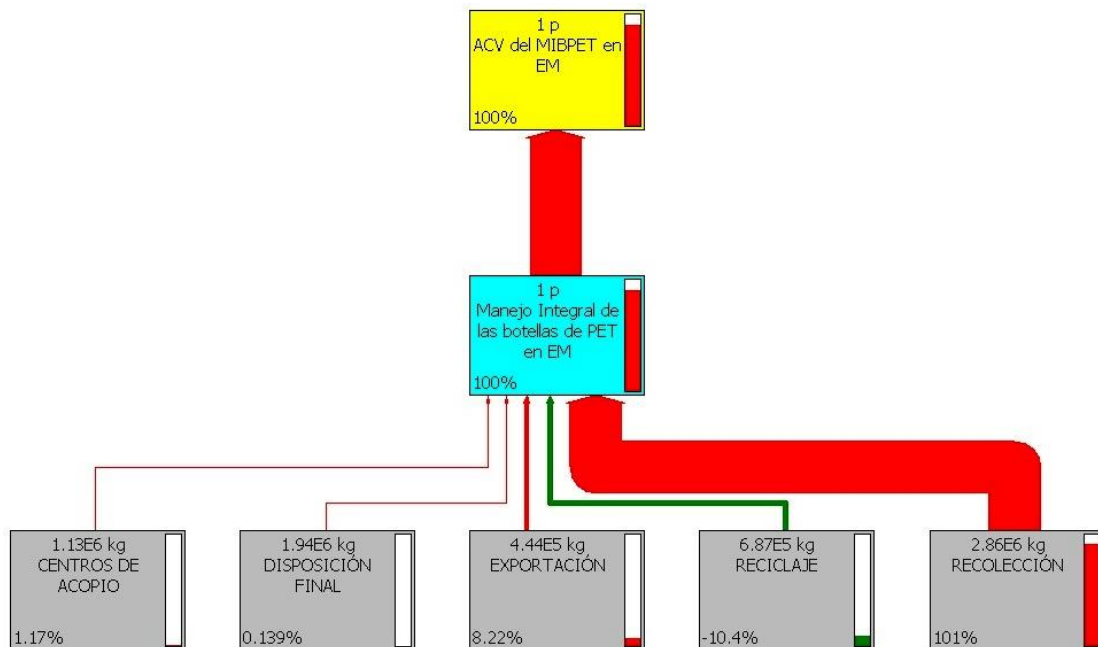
1 p
ACV del MIBPET en EM
100%

1 p
Manejo Integral de las botellas de PET en EM
100%

1.13E6 kg
CENTROS DE ACOPIO
1.17%

1.94E6 kg
DISPOSICIÓN FINAL
0.139%

4.44E5 kg
EXPORTACIÓN
8.22%

6.87E5 kg
RECICLAJE
-10.4%

2.86E6 kg
RECOLECCIÓN
101%